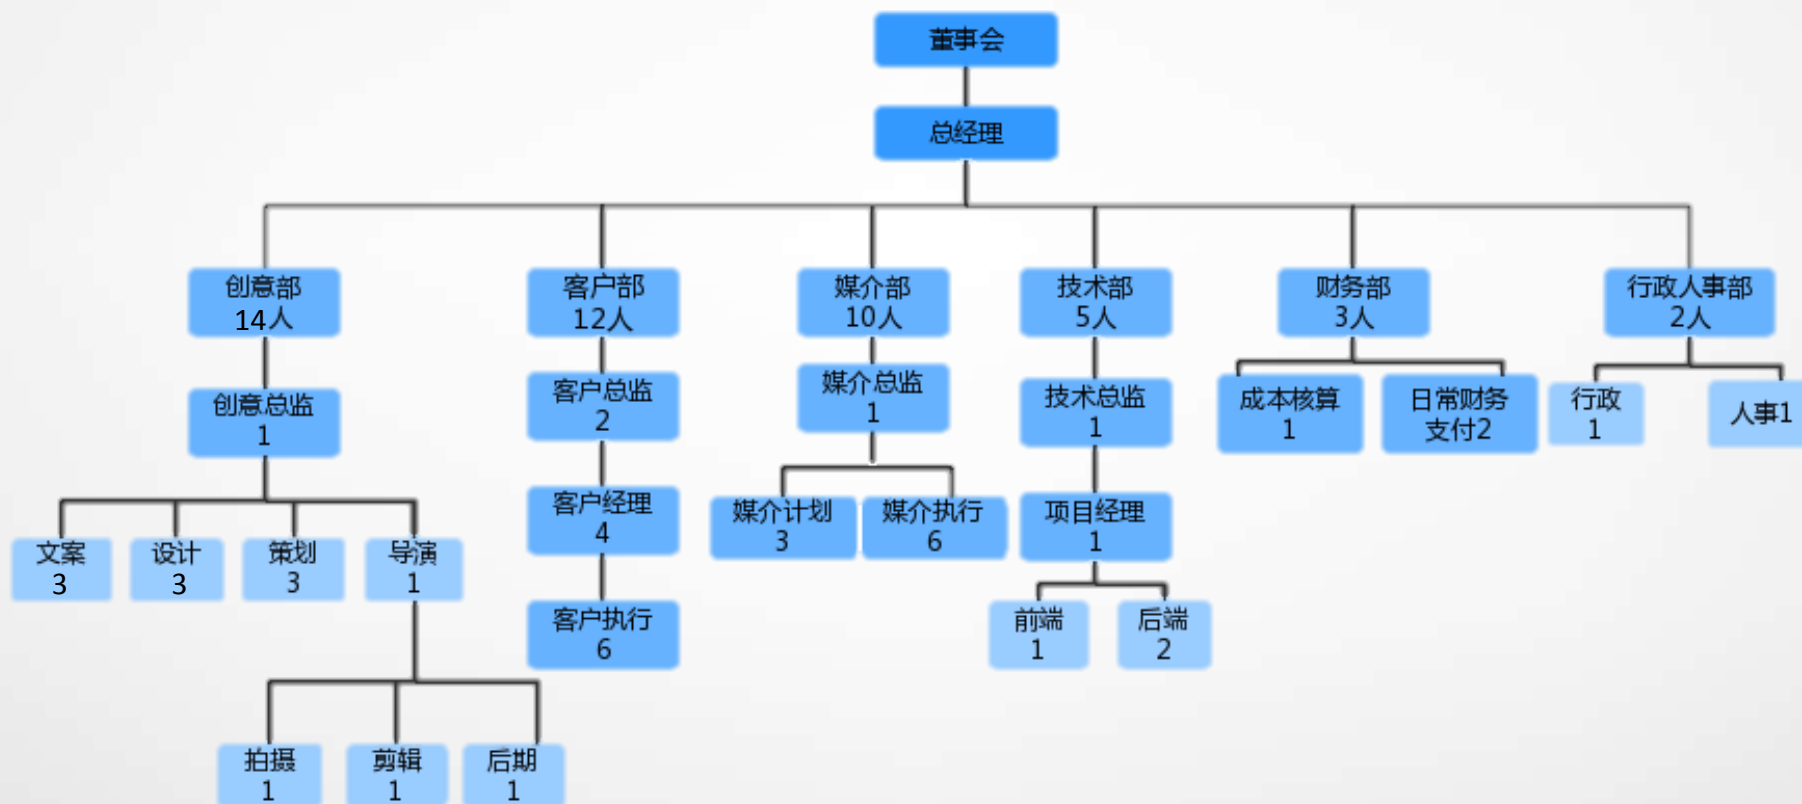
董事会

总经理

创意部
14人

创意总监
1

文案
3

设计
3

策划
3

导演
1

拍摄
1

剪辑
1

后期
1

客户部
12人

客户总监
2

客户经理
4

客户执行
6

媒介部
10人

媒介总监
1

媒介计划
3

媒介执行
6

技术部
5人

技术总监
1

项目经理
1

前端
1

后端
2

财务部
3人

成本核算
1

日常财务
支付2

行政人事部
2人

行政
1

人事1